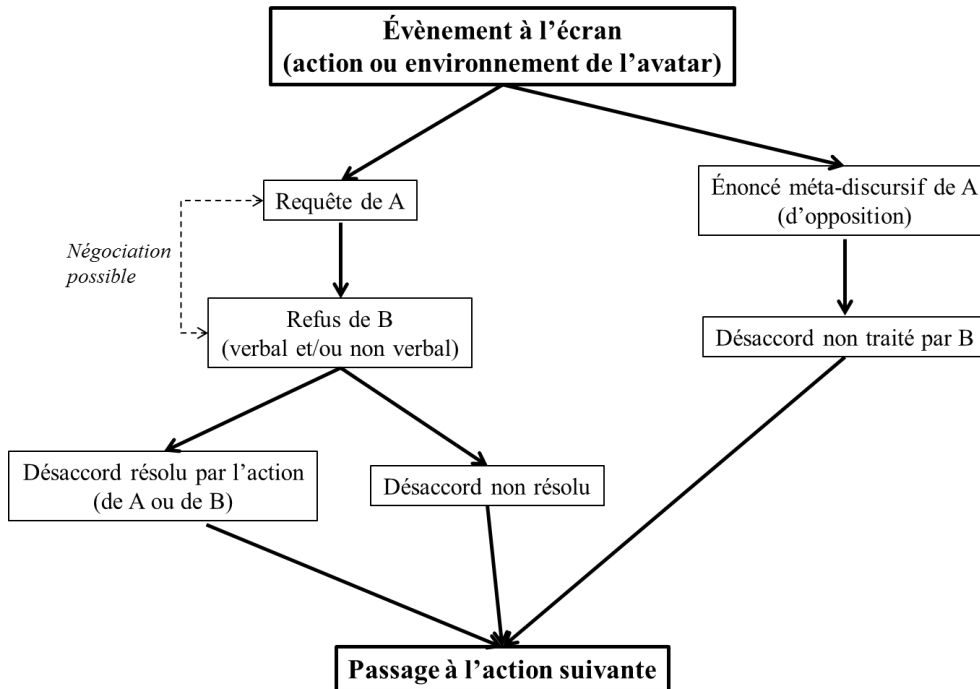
Évènement à l'écran
(action ou environnement de l'avatar)

Requête de A

Négociation possible

Refus de B
(verbal et/ou non verbal)

Énoncé méta-discursif de A
(d'opposition)

Désaccord non traité par B

Désaccord résolu par l'action
(de A ou de B)

Désaccord non résolu

Passage à l'action suivante